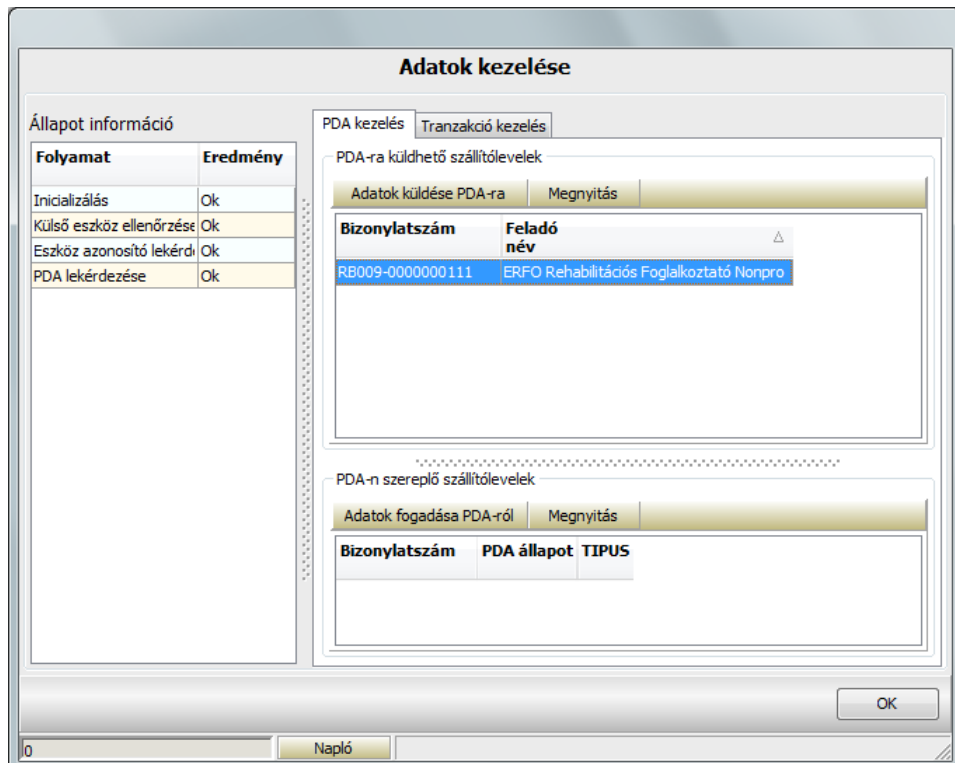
Adatok kezelése

Állapot információ

| Folyamat | Eredmény |
|---|---|
| Inicializálás | Ok |
| Külső eszköz ellenőrzése | Ok |
| Eszköz azonosító lekérd | Ok |
| PDA lekérdezése | Ok |

PDA kezelés | Tranzakció kezelés

PDA-ra küldhető szállítólevelek

Adatok küldése PDA-ra | Megnyitás

| Bizonylatszám | Feladó név |
|---|---|
| RB009-0000000111 | ERFO Rehabilitációs Foglalkoztató Nonpro |

PDA-n szereplő szállítólevelek

Adatok fogadása PDA-ról | Megnyitás

| Bizonylatszám | PDA állapot | TIPUS |
|---|---|---|

OK

0 | Napló